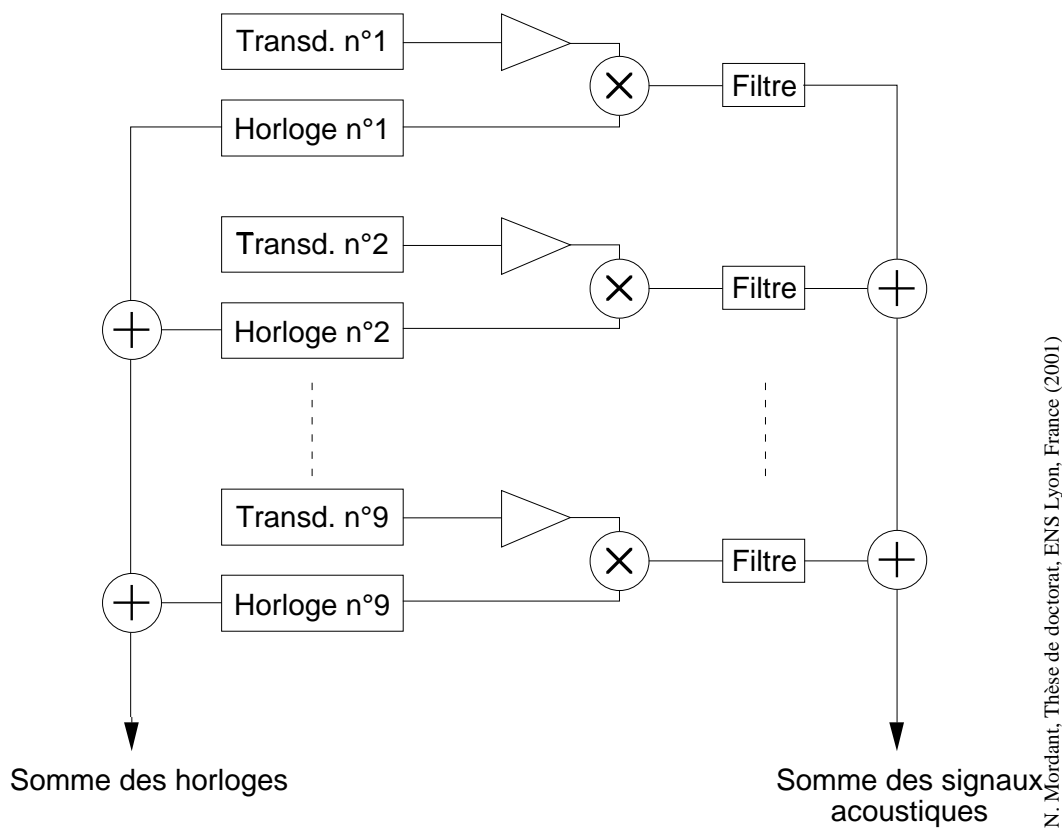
Transd. n°1

Horloge n°1

Filtre

Transd. n°2

Horloge n°2

Filtre

Transd. n°9

Horloge n°9

Filtre

Somme des horloges

Somme des signaux acoustiques

N. Mordant, Thèse de doctorat, ENS Lyon, France (2001)